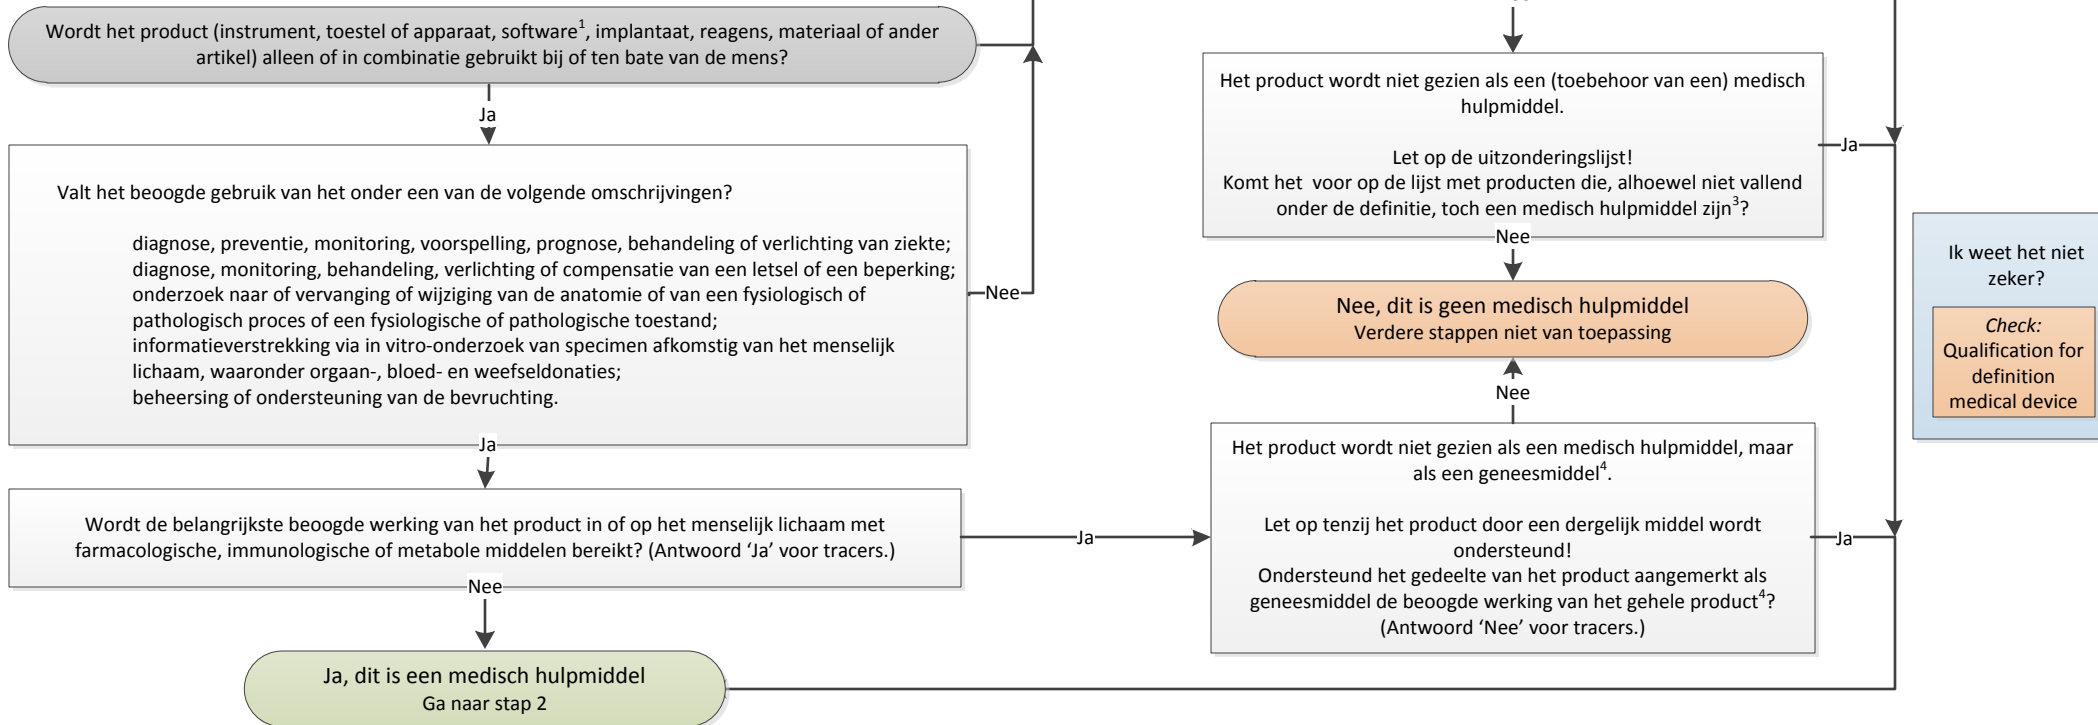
Wordt het product (instrument, toestel of apparaat, software$^1$, implantaat, reagens, materiaal of ander artikel) alleen of in combinatie gebruikt bij of ten bate van de mens?

Ja

Valt het beoogde gebruik van het onder een van de volgende omschrijvingen?

diagnose, preventie, monitoring, voorspelling, prognose, behandeling of verlichting van ziekte;
diagnose, monitoring, behandeling, verlichting of compensatie van een letsel of een beperking;
onderzoek naar of vervanging of wijziging van de anatomie of van een fysiologisch of pathologisch proces of een fysiologische of pathologische toestand;
informatieverstrekking via in vitro-onderzoek van specimen afkomstig van het menselijk lichaam, waaronder orgaan-, bloed- en weefseldonaties;
beheersing of ondersteuning van de bevruchting.

Nee

Ja

Wordt de belangrijkste beoogde werking van het product in of op het menselijk lichaam met farmacologische, immunologische of metabole middelen bereikt? (Antwoord 'Ja' voor tracers.)

Ja

Nee

Ja, dit is een medisch hulpmiddel
Ga naar stap 2

Het product wordt niet gezien als een (toebehoor van een) medisch hulpmiddel.

Let op de uitzonderingslijst!
Komt het voor op de lijst met producten die, alhoewel niet vallend onder de definitie, toch een medisch hulpmiddel zijn$^3$?

Ja

Nee

Nee, dit is geen medisch hulpmiddel
Verdere stappen niet van toepassing

Nee

Het product wordt niet gezien als een medisch hulpmiddel, maar als een geneesmiddel$^4$.

Let op tenzij het product door een dergelijk middel wordt ondersteund!
Ondersteund het gedeelte van het product aangemerkt als geneesmiddel de beoogde werking van het gehele product$^4$? (Antwoord 'Nee' voor tracers.)

Ja

Ik weet het niet zeker?

Check:
Qualification for definition medical device